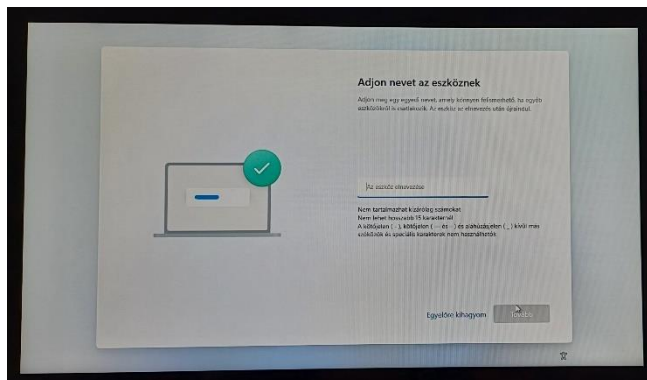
Adjon nevet az eszköznek

Adjon meg egy egyedi nevet, amely könnyen felismerhető, ha egyéb eszközökről is csatlakozik. Az eszköz az elnevezés után újraindul.

Az eszköz elnevezése

Nem tartalmazhat kizárólag számokat.
Nem lehet hosszabb 15 karakternél.
A kötőjelen ( - ), kötőjelen ( - és - ) és alahúzásjelen ( _ ) kívül más szóközök és speciális karakterek nem használhatók.

Egyelőre kihagyom

Tovább